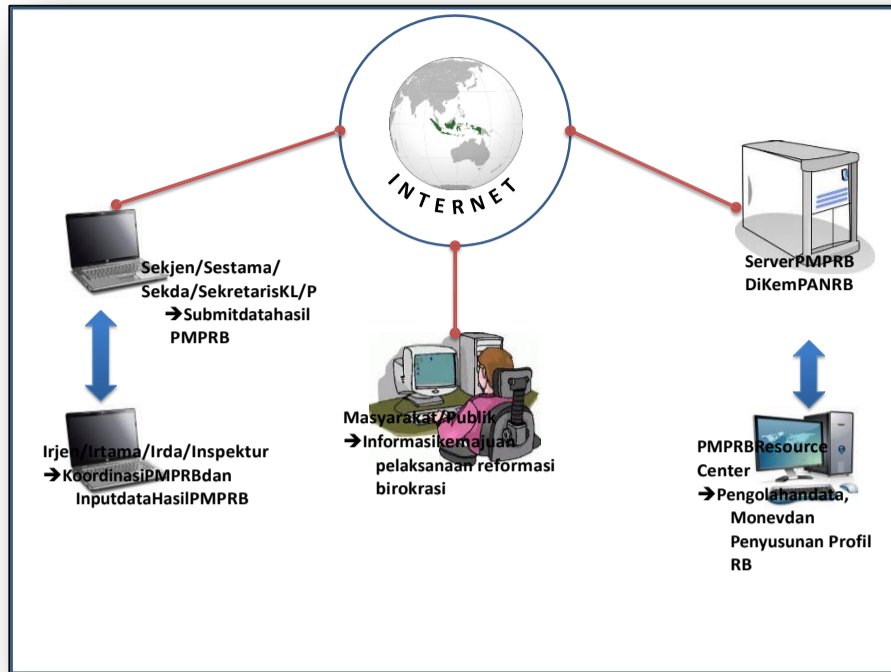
INTERNET

Sekjen/Sestama/ Sekda/SekretarisKL/P
➔Submitdatahasil PMPRB

Irjen/Irtama/Irda/Inspektur
➔KoordinasiPMPRBdan InputdataHasilPMPRB

Masyarakat/Publik
➔Informasikemajuan pelaksanaan reformasi birokrasi

ServerPMPRB DiKemPANRB

PMPRBResource Center
➔Pengolahandata, Monevdan Penyusunan Profil RB